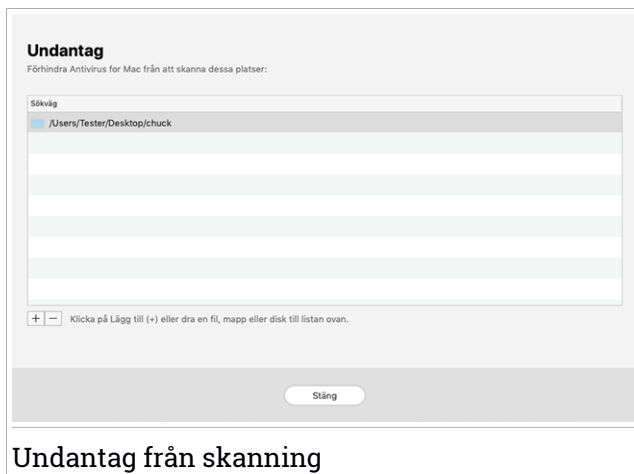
Undantag

Förhindra Antivirus for Mac från att skanna dessa platser:

| Sökväg |
|---|
| /Users/Tester/Desktop/chuck |

+ − Klicka på Lägg till (+) eller dra en fil, mapp eller disk till listan ovan.

Stäng

Undantag från skanning